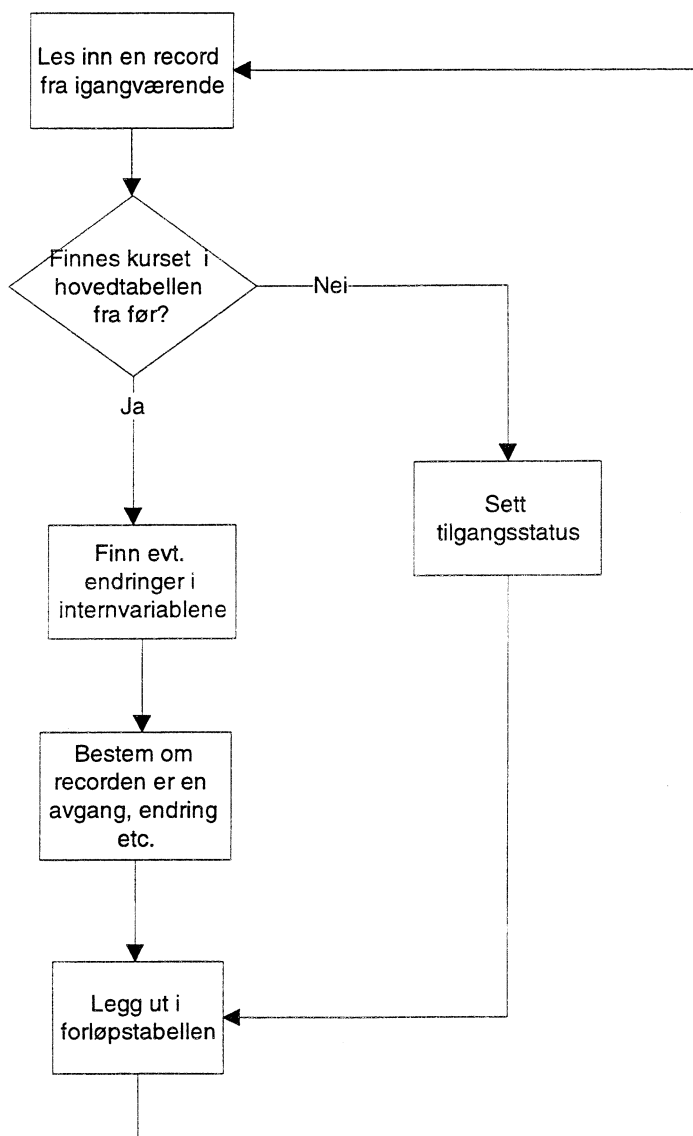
Les inn en record fra igangværende

Finnes kurset i hovedtabellen fra før?

Nei

Ja

Sett tilgangsstatus

Finn evt. endringer i internvariablene

Bestem om recorden er en avgang, endring etc.

Legg ut i forløpstabellen